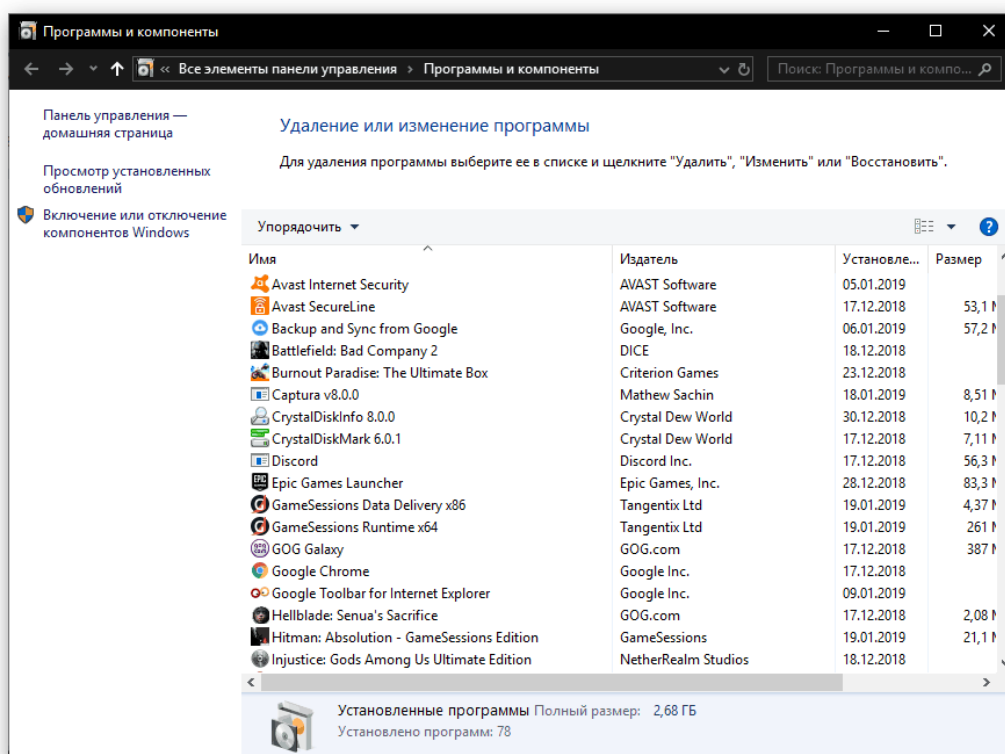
Программы и компоненты

« Все элементы панели управления › Программы и компоненты

Поиск: Программы и компо...

Панель управления — домашняя страница

Просмотр установленных обновлений

Включение или отключение компонентов Windows

Удаление или изменение программы

Для удаления программы выберите ее в списке и щелкните "Удалить", "Изменить" или "Восстановить".

Упорядочить

| Имя | Издатель | Установле... | Размер |
|---|---|---|---|
| Avast Internet Security | AVAST Software | 05.01.2019 | |
| Avast SecureLine | AVAST Software | 17.12.2018 | 53,1 M |
| Backup and Sync from Google | Google, Inc. | 06.01.2019 | 57,2 M |
| Battlefield: Bad Company 2 | DICE | 18.12.2018 | |
| Burnout Paradise: The Ultimate Box | Criterion Games | 23.12.2018 | |
| Captura v8.0.0 | Mathew Sachin | 18.01.2019 | 8,51 M |
| CrystalDiskInfo 8.0.0 | Crystal Dew World | 30.12.2018 | 10,2 M |
| CrystalDiskMark 6.0.1 | Crystal Dew World | 17.12.2018 | 7,11 M |
| Discord | Discord Inc. | 17.12.2018 | 56,3 M |
| Epic Games Launcher | Epic Games, Inc. | 28.12.2018 | 83,3 M |
| GameSessions Data Delivery x86 | Tangentix Ltd | 19.01.2019 | 4,37 M |
| GameSessions Runtime x64 | Tangentix Ltd | 19.01.2019 | 261 M |
| GOG Galaxy | GOG.com | 17.12.2018 | 387 M |
| Google Chrome | Google Inc. | 17.12.2018 | |
| Google Toolbar for Internet Explorer | Google Inc. | 09.01.2019 | |
| Hellblade: Senua's Sacrifice | GOG.com | 17.12.2018 | 2,08 M |
| Hitman: Absolution - GameSessions Edition | GameSessions | 19.01.2019 | 21,1 M |
| Injustice: Gods Among Us Ultimate Edition | NetherRealm Studios | 18.12.2018 | |

Установленные программы Полный размер: 2,68 ГБ
Установлено программ: 78